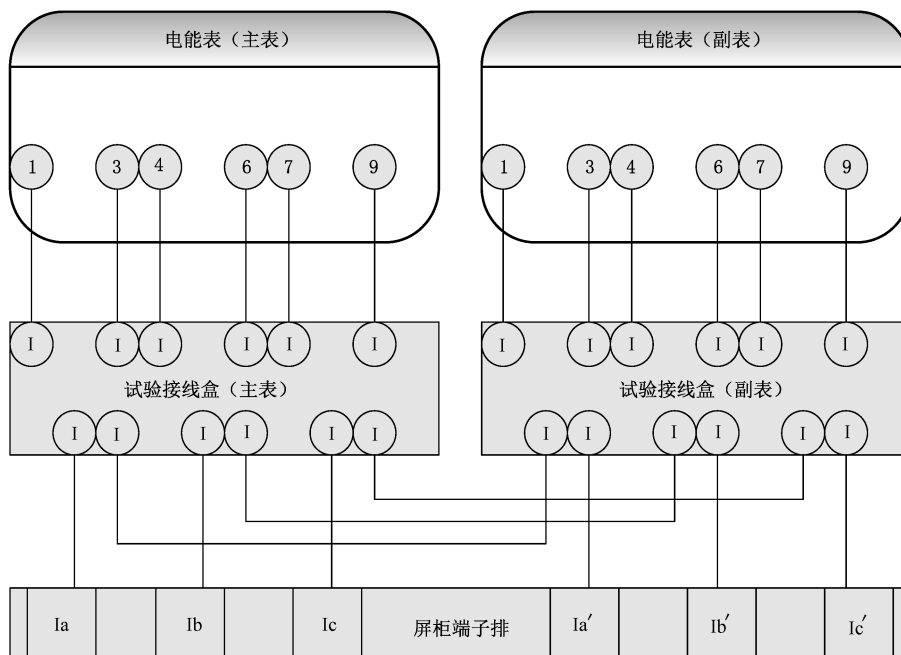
电能表（主表）

1 3 4 6 7 9

I I I I I I

试验接线盒（主表）

I I I I I I

电能表（副表）

1 3 4 6 7 9

I I I I I I

试验接线盒（副表）

I I I I I I

| | Ia | | Ib | | Ic | 屏柜端子排 | Ia′ | | Ib′ | | Ic′ | |
|---|---|---|---|---|---|---|---|---|---|---|---|---|